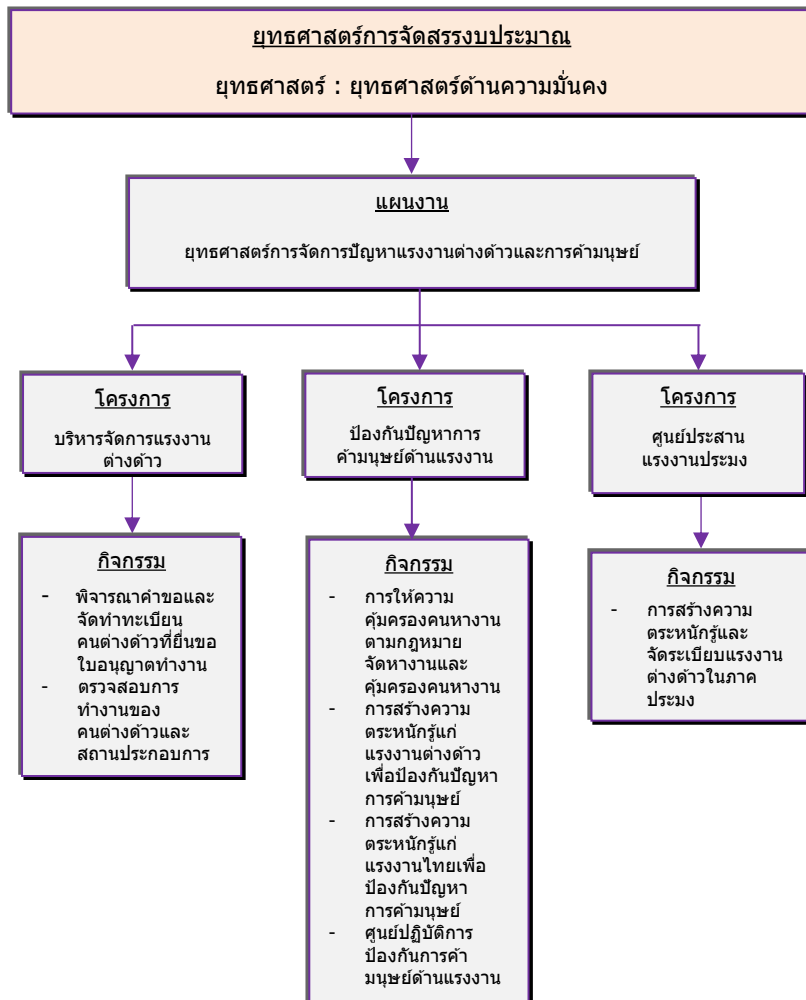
ยุทธศาสตร์การจัดสรรงบประมาณ

ยุทธศาสตร์ : ยุทธศาสตร์ด้านความมั่นคง

แผนงาน

ยุทธศาสตร์การจัดการปัญหาแรงงานต่างด้าวและการค้ามนุษย์

โครงการ

บริหารจัดการแรงงานต่างด้าว

โครงการ

ป้องกันปัญหาการค้ามนุษย์ด้านแรงงาน

โครงการ

ศูนย์ประสานแรงงานประมง

กิจกรรม

- พิจารณาคำขอและจัดทำทะเบียนคนต่างด้าวที่ยื่นขอใบอนุญาตทำงาน
- ตรวจสอบการทำงานของคนต่างด้าวและสถานประกอบการ

กิจกรรม

- การให้ความคุ้มครองคนหางานตามกฎหมาย จัดหางานและคุ้มครองคนหางาน
- การสร้างความตระหนักรู้แก่แรงงานต่างด้าวเพื่อป้องกันปัญหาการค้ามนุษย์
- การสร้างความตระหนักรู้แก่แรงงานไทยเพื่อป้องกันปัญหาการค้ามนุษย์
- ศูนย์ปฏิบัติการป้องกันการค้ามนุษย์ด้านแรงงาน

กิจกรรม

- การสร้างความตระหนักรู้และจัดระเบียบแรงงานต่างด้าวในภาคประมง